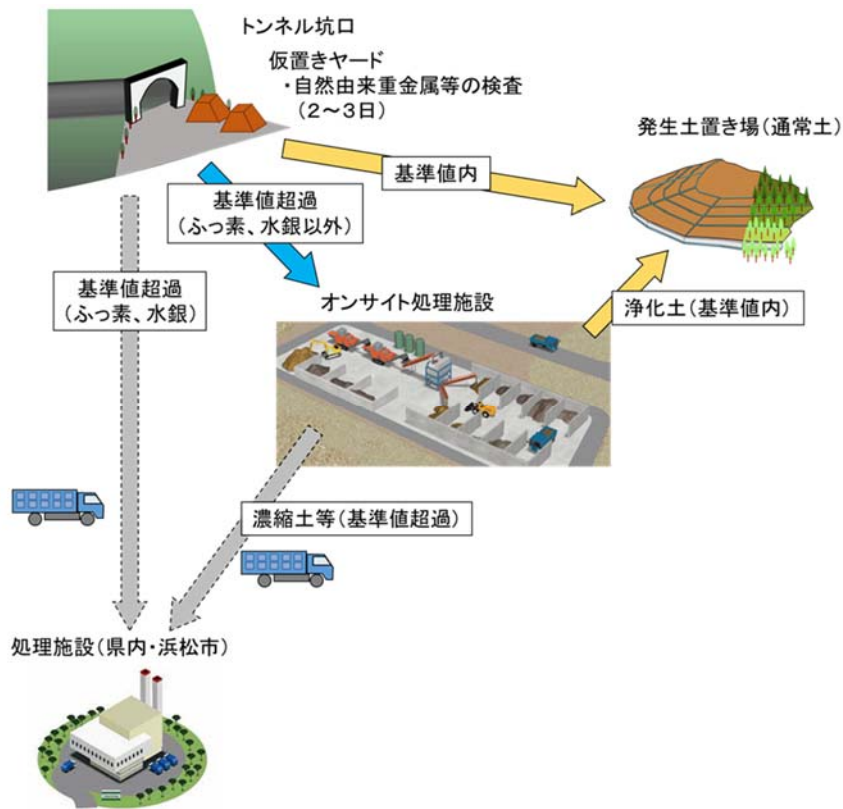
トンネル坑口

仮置きヤード
・自然由来重金属等の検査
（2～3日）

発生土置き場（通常土）

基準値内

基準値超過
（ふっ素、水銀以外）

基準値超過
（ふっ素、水銀）

オンサイト処理施設

浄化土（基準値内）

濃縮土等（基準値超過）

処理施設（県内・浜松市）